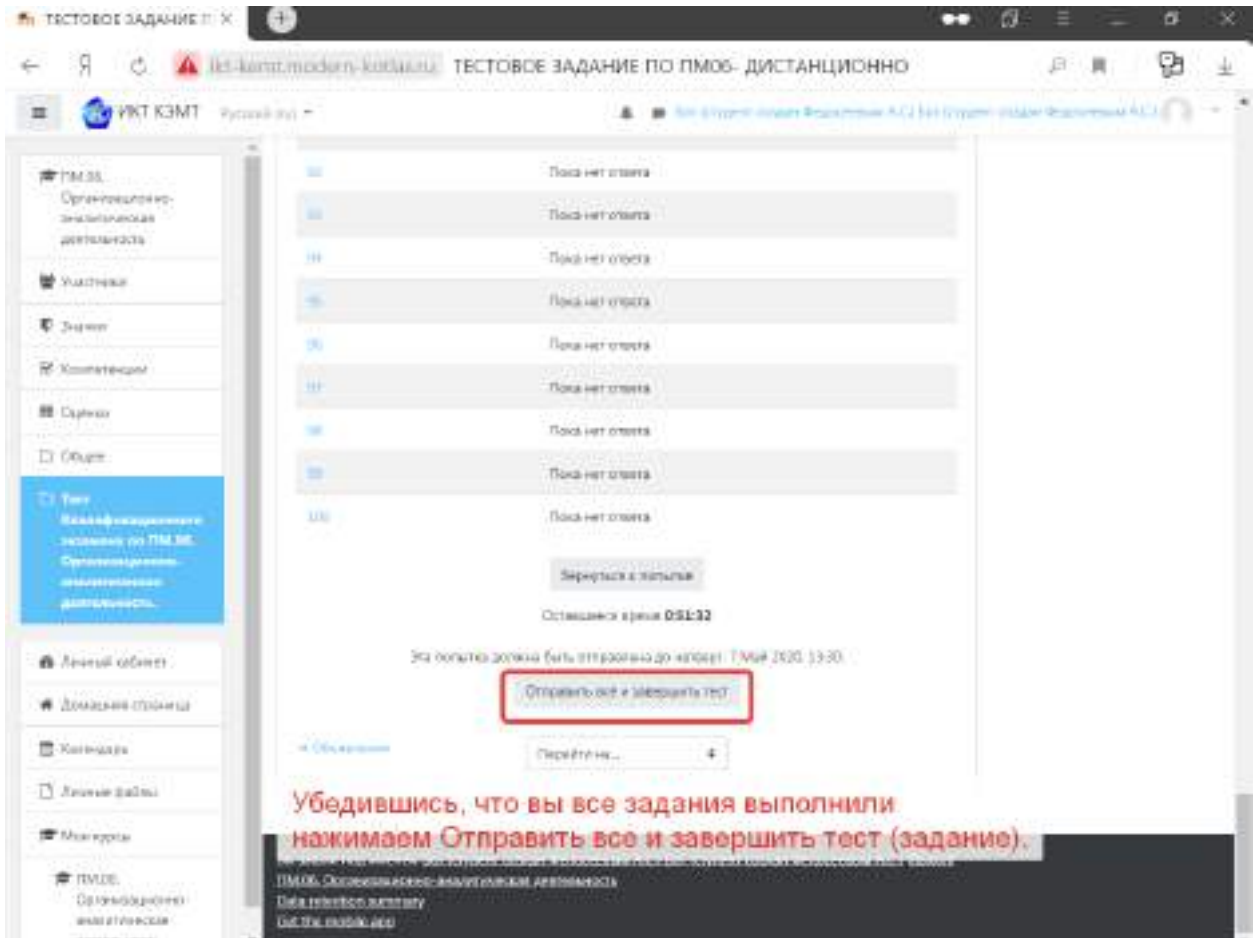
ТЕСТОВОЕ ЗАДАНИЕ П ×

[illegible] ТЕСТОВОЕ ЗАДАНИЕ ПО ПМ06- ДИСТАНЦИОННО

ИКТ КЭМТ Русский (ru)

ПМ.06. Организационно-аналитическая деятельность

Участники

Значки

Компетенции

Оценки

Общее

Тест Квалификационного экзамена по ПМ.06. Организационно-аналитическая деятельность

Личный кабинет

Домашняя страница

Календарь

Личные файлы

Мои курсы

ПМ.06. Организационно-аналитическая

| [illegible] | Пока нет ответа |
|---|---|
| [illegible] | Пока нет ответа |
| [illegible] | Пока нет ответа |
| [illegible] | Пока нет ответа |
| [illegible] | Пока нет ответа |
| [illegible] | Пока нет ответа |
| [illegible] | Пока нет ответа |
| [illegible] | Пока нет ответа |
| 100 | Пока нет ответа |

Вернуться к попытке

Оставшееся время 0:51:32

Эта попытка должна быть отправлена до четверг, 7 Май 2020, 13:30.

Отправить всё и завершить тест

« Объявления

Перейти на...

Убедившись, что вы все задания выполнили нажимаем Отправить всё и завершить тест (задание).

ПМ.06. Организационно-аналитическая деятельность

Data retention summary

Get the mobile app